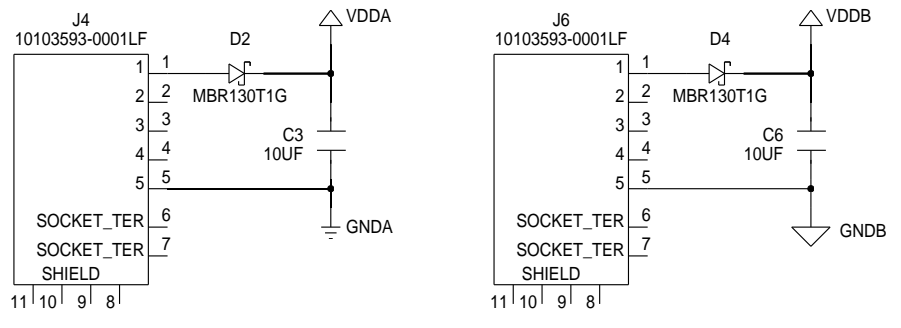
J4
10103593-0001LF

D2

VDDA

1 1
MBR130T1G
2 2
3 3
C3
4 4
10UF
5 5
SOCKET_TER 6
SOCKET_TER 7
SHIELD
GNDA
11 10 9 8

J6
10103593-0001LF

D4

VDDB

1 1
MBR130T1G
2 2
3 3
C6
4 4
10UF
5 5
SOCKET_TER 6
SOCKET_TER 7
SHIELD
GNDB
11 10 9 8